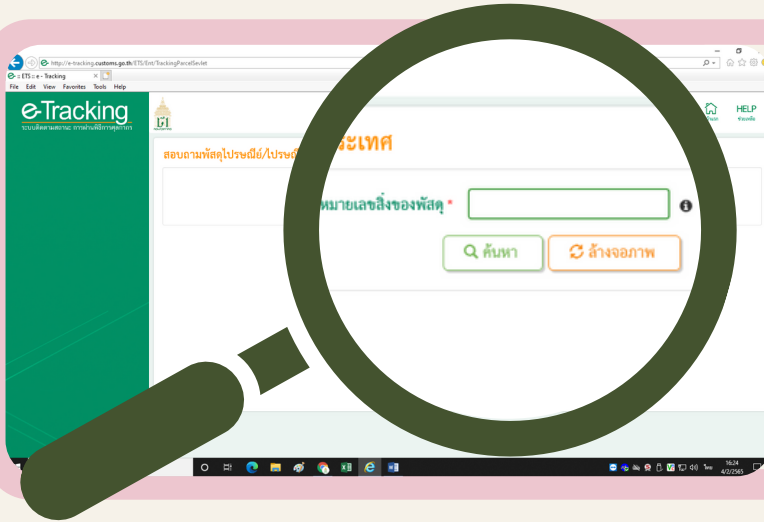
http://e-tracking.customs.go.th/ETS/Ent/TrackingParcelSevlet

ETS :: e - Tracking

File Edit View Favorites Tools Help

e-Tracking

ระบบติดตามสถานะ การผ่านพิธีการศุลกากร

HELP

สอบถามพัสดุไปรษณีย์/ไปรษณี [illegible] ระเทศ

หมายเลขสิ่งของพัสดุ *

ค้นหา

ล้างจอภาพ

16:24
4/2/2565